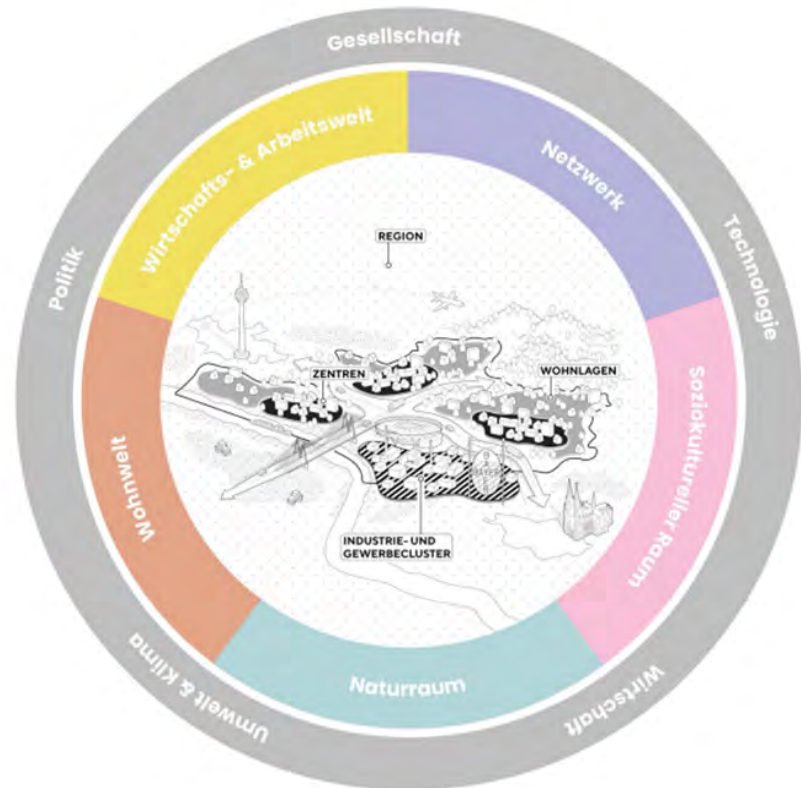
Gesellschaft

Technologie

Wirtschaft

Umwelt & Klima

Politik

Wirtschafts- & Arbeitswelt

Netzwerk

Soziokultureller Raum

Naturraum

Wohnwelt

REGION

ZENTREN

WOHNLAGEN

INDUSTRIE- UND GEWERBECLUSTER